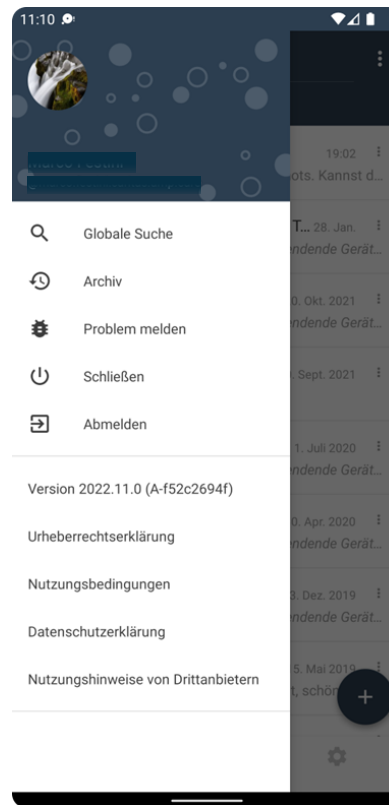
11:10

Globale Suche

Archiv

Problem melden

Schließen

Abmelden

Version 2022.11.0 (A-f52c2694f)

Urheberrechtserklärung

Nutzungsbedingungen

Datenschutzerklärung

Nutzungshinweise von Drittanbietern

19:02
ots. Kannst d...

T... 28. Jan.
ndende Gerät...

0. Okt. 2021
ndende Gerät...

. Sept. 2021

1. Juli 2020
ndende Gerät...

0. Apr. 2020
ndende Gerät...

3. Dez. 2019
ndende Gerät...

5. Mai 2019
t, schön

+